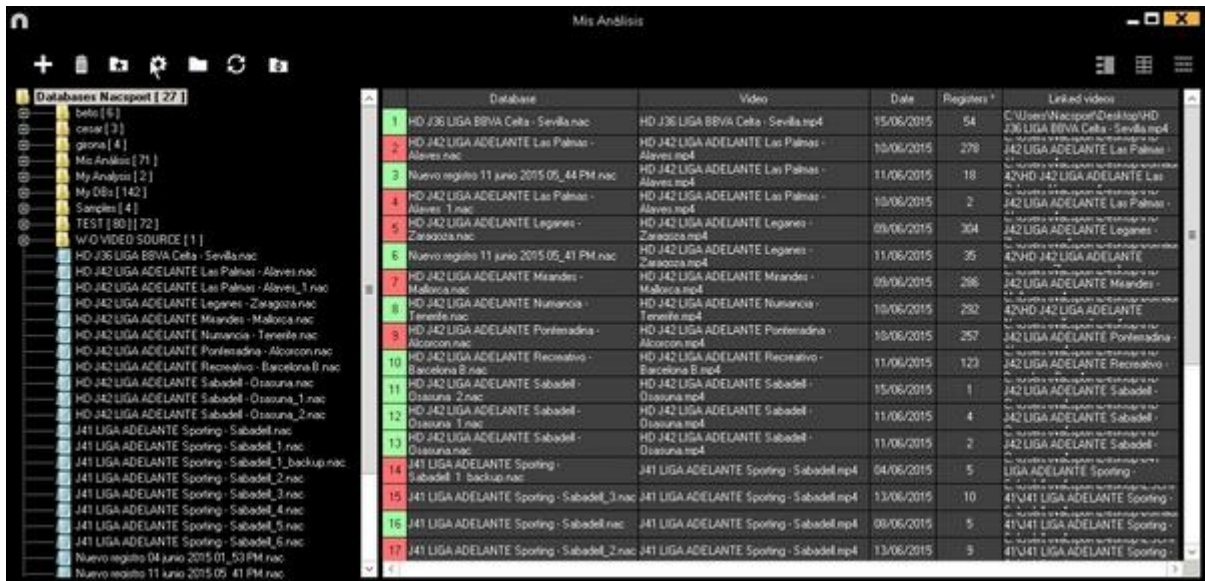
Mis Análisis

Databases Nacsport [ 27 ]
beto [ 6 ]
cesar [ 3 ]
girona [ 4 ]
Mis Análisis [ 71 ]
My Analysis [ 2 ]
My DBs [ 142 ]
Samples [ 4 ]
TEST [ 80 ] [ 72 ]
W-O VIDEO SOURCE [ 1 ]
HD J36 LIGA BBVA Celta - Sevilla.nac
HD J42 LIGA ADELANTE Las Palmas - Alaves.nac
HD J42 LIGA ADELANTE Las Palmas - Alaves_1.nac
HD J42 LIGA ADELANTE Leganes - Zaragoza.nac
HD J42 LIGA ADELANTE Mirandes - Mallorca.nac
HD J42 LIGA ADELANTE Numancia - Tenerife.nac
HD J42 LIGA ADELANTE Ponferradina - Alcorcon.nac
HD J42 LIGA ADELANTE Recreativo - Barcelona B.nac
HD J42 LIGA ADELANTE Sabadell - Osasuna.nac
HD J42 LIGA ADELANTE Sabadell - Osasuna_1.nac
HD J42 LIGA ADELANTE Sabadell - Osasuna_2.nac
J41 LIGA ADELANTE Sporting - Sabadell.nac
J41 LIGA ADELANTE Sporting - Sabadell_1.nac
J41 LIGA ADELANTE Sporting - Sabadell_1_backup.nac
J41 LIGA ADELANTE Sporting - Sabadell_2.nac
J41 LIGA ADELANTE Sporting - Sabadell_3.nac
J41 LIGA ADELANTE Sporting - Sabadell_4.nac
J41 LIGA ADELANTE Sporting - Sabadell_5.nac
J41 LIGA ADELANTE Sporting - Sabadell_6.nac
Nuevo registro 04 junio 2015 01_53 PM.nac
Nuevo registro 11 junio 2015 05_41 PM.nac

| | Database | Video | Date | Registers | Linked videos |
|---|---|---|---|---|---|
| 1 | HD J36 LIGA BBVA Celta - Sevilla.nac | HD J36 LIGA BBVA Celta - Sevilla.mp4 | 15/06/2015 | 54 | C:\Users\Nacsport\Desktop\HD J36 LIGA BBVA Celta - Sevilla.mp4 |
| 2 | HD J42 LIGA ADELANTE Las Palmas - Alaves.nac | HD J42 LIGA ADELANTE Las Palmas - Alaves.mp4 | 10/06/2015 | 278 | J42 LIGA ADELANTE Las Palmas - |
| 3 | Nuevo registro 11 junio 2015 05_44 PM.nac | HD J42 LIGA ADELANTE Las Palmas - Alaves.mp4 | 11/06/2015 | 18 | 42\HD J42 LIGA ADELANTE Las |
| 4 | HD J42 LIGA ADELANTE Las Palmas - Alaves_1.nac | HD J42 LIGA ADELANTE Las Palmas - Alaves.mp4 | 10/06/2015 | 2 | J42 LIGA ADELANTE Las Palmas - |
| 5 | HD J42 LIGA ADELANTE Leganes - Zaragoza.nac | HD J42 LIGA ADELANTE Leganes - Zaragoza.mp4 | 09/06/2015 | 304 | J42 LIGA ADELANTE Leganes - |
| 6 | Nuevo registro 11 junio 2015 05_41 PM.nac | HD J42 LIGA ADELANTE Leganes - Zaragoza.mp4 | 11/06/2015 | 35 | 42\HD J42 LIGA ADELANTE |
| 7 | HD J42 LIGA ADELANTE Mirandes - Mallorca.nac | HD J42 LIGA ADELANTE Mirandes - Mallorca.mp4 | 09/06/2015 | 286 | J42 LIGA ADELANTE Mirandes - |
| 8 | HD J42 LIGA ADELANTE Numancia - Tenerife.nac | HD J42 LIGA ADELANTE Numancia - Tenerife.mp4 | 10/06/2015 | 292 | 42\HD J42 LIGA ADELANTE |
| 9 | HD J42 LIGA ADELANTE Ponferradina - Alcorcon.nac | HD J42 LIGA ADELANTE Ponferradina - Alcorcon.mp4 | 10/06/2015 | 257 | J42 LIGA ADELANTE Ponferradina - |
| 10 | HD J42 LIGA ADELANTE Recreativo - Barcelona B.nac | HD J42 LIGA ADELANTE Recreativo - Barcelona B.mp4 | 11/06/2015 | 123 | J42 LIGA ADELANTE Recreativo - |
| 11 | HD J42 LIGA ADELANTE Sabadell - Osasuna_2.nac | HD J42 LIGA ADELANTE Sabadell - Osasuna.mp4 | 15/06/2015 | 1 | J42 LIGA ADELANTE Sabadell - |
| 12 | HD J42 LIGA ADELANTE Sabadell - Osasuna_1.nac | HD J42 LIGA ADELANTE Sabadell - Osasuna.mp4 | 11/06/2015 | 4 | J42 LIGA ADELANTE Sabadell - |
| 13 | HD J42 LIGA ADELANTE Sabadell - Osasuna.nac | HD J42 LIGA ADELANTE Sabadell - Osasuna.mp4 | 11/06/2015 | 2 | J42 LIGA ADELANTE Sabadell - |
| 14 | J41 LIGA ADELANTE Sporting - Sabadell_1_backup.nac | J41 LIGA ADELANTE Sporting - Sabadell.mp4 | 04/06/2015 | 5 | LIGA ADELANTE Sporting - |
| 15 | J41 LIGA ADELANTE Sporting - Sabadell_3.nac | J41 LIGA ADELANTE Sporting - Sabadell.mp4 | 13/06/2015 | 10 | 41\J41 LIGA ADELANTE Sporting - |
| 16 | J41 LIGA ADELANTE Sporting - Sabadell.nac | J41 LIGA ADELANTE Sporting - Sabadell.mp4 | 08/06/2015 | 5 | 41\J41 LIGA ADELANTE Sporting - |
| 17 | J41 LIGA ADELANTE Sporting - Sabadell_2.nac | J41 LIGA ADELANTE Sporting - Sabadell.mp4 | 13/06/2015 | 9 | 41\J41 LIGA ADELANTE Sporting - |